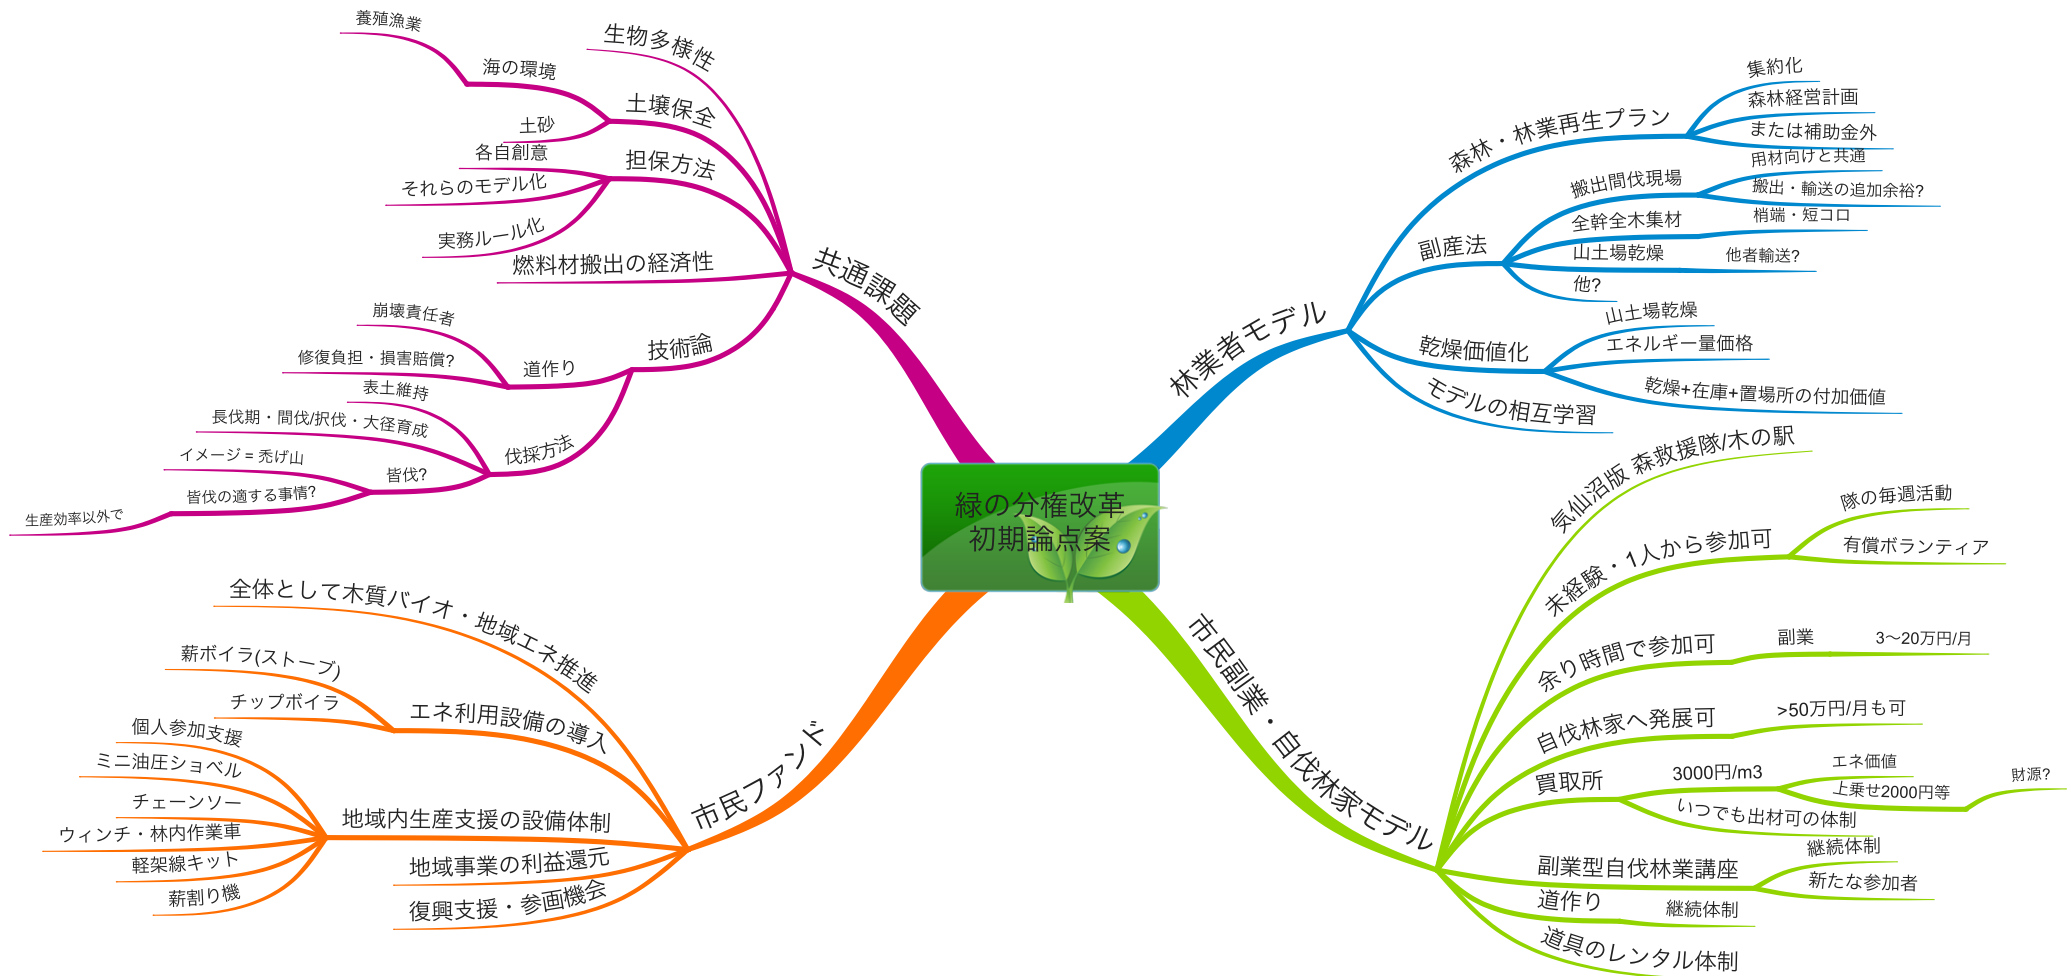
緑の分権改革
初期論点案

共通課題
生物多様性
土壌保全
海の環境
養殖漁業
土砂
担保方法
各自創意
それらのモデル化
実務ルール化
燃料材搬出の経済性
技術論
道作り
崩壊責任者
修復負担・損害賠償?
伐採方法
表土維持
長伐期・間伐/択伐・大径育成
皆伐?
イメージ = 禿げ山
皆伐の適する事情?
生産効率以外で

林業者モデル
森林・林業再生プラン
集約化
森林経営計画
または補助金外
副産法
搬出間伐現場
用材向けと共通
搬出・輸送の追加余裕?
全幹全木集材
梢端・短コロ
山土場乾燥
他者輸送?
他?
乾燥価値化
山土場乾燥
エネルギー量価格
乾燥+在庫+置場所の付加価値
モデルの相互学習

市民副業・自伐林家モデル
気仙沼版 森救援隊/木の駅
未経験・1人から参加可
隊の毎週活動
有償ボランティア
余り時間で参加可
副業
3〜20万円/月
自伐林家へ発展可
>50万円/月も可
買取所
3000円/m3
エネ価値
上乗せ2000円等
財源?
いつでも出材可の体制
副業型自伐林業講座
継続体制
新たな参加者
道作り
継続体制
道具のレンタル体制

市民ファンド
全体として木質バイオ・地域エネ推進
エネ利用設備の導入
薪ボイラ(ストーブ)
チップボイラ
地域内生産支援の設備体制
個人参加支援
ミニ油圧ショベル
チェーンソー
ウィンチ・林内作業車
軽架線キット
薪割り機
地域事業の利益還元
復興支援・参画機会